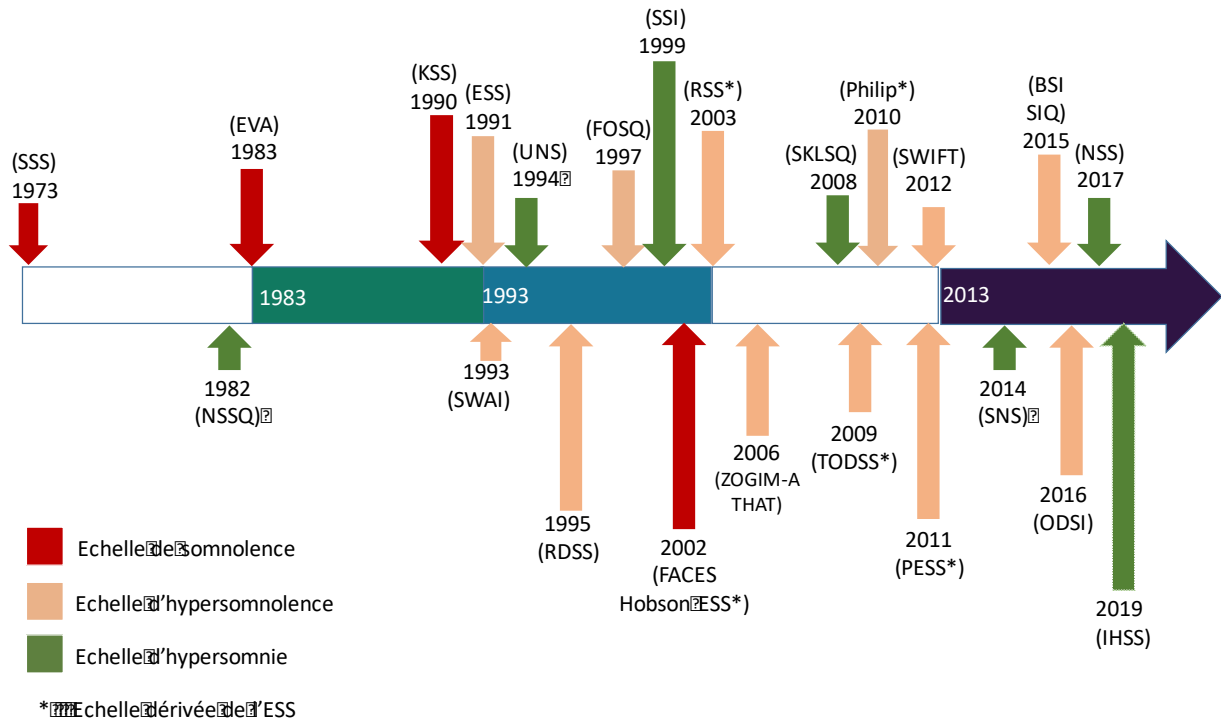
(SSS)
1973

(EVA)
1983

(KSS)
1990

(ESS)
1991

(UNS)
1994

(FOSQ)
1997

(SSI)
1999

(RSS*)
2003

(SKLSQ)
2008

(Philip*)
2010

(SWIFT)
2012

(BSI
SIQ)
2015

(NSS)
2017

1983 1993 2013

1982
(NSSQ)

1993
(SWAI)

1995
(RDSS)

2002
(FACES
Hobson ESS*)

2006
(ZOGIM-A
THAT)

2009
(TODSS*)

2011
(PESS*)

2014
(SNS)

2016
(ODSI)

2019
(IHSS)

Echelle de somnolence

Echelle d'hypersomnolence

Echelle d'hypersomnie

* Echelle dérivée de l'ESS